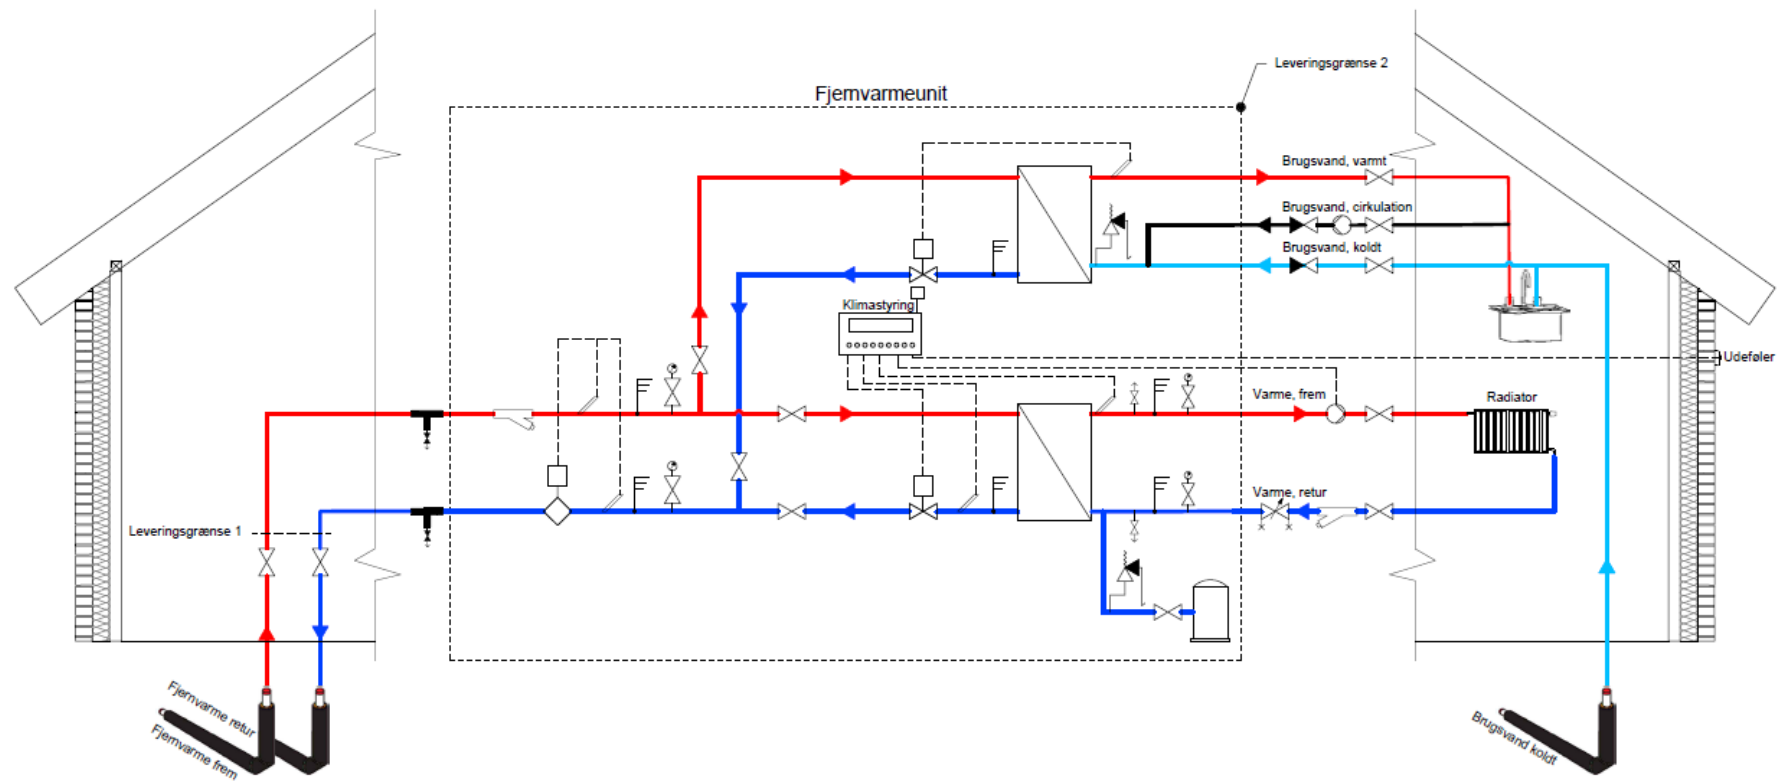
Leveringsgrænse 2

Fjernvarmeunit

Brugsvand, varmt

Brugsvand, cirkulation

Brugsvand, koldt

Klimastyring

Udeføler

Varme, frem

Radiator

Varme, retur

Leveringsgrænse 1

Fjernvarme retur

Fjernvarme frem

Brugsvand koldt